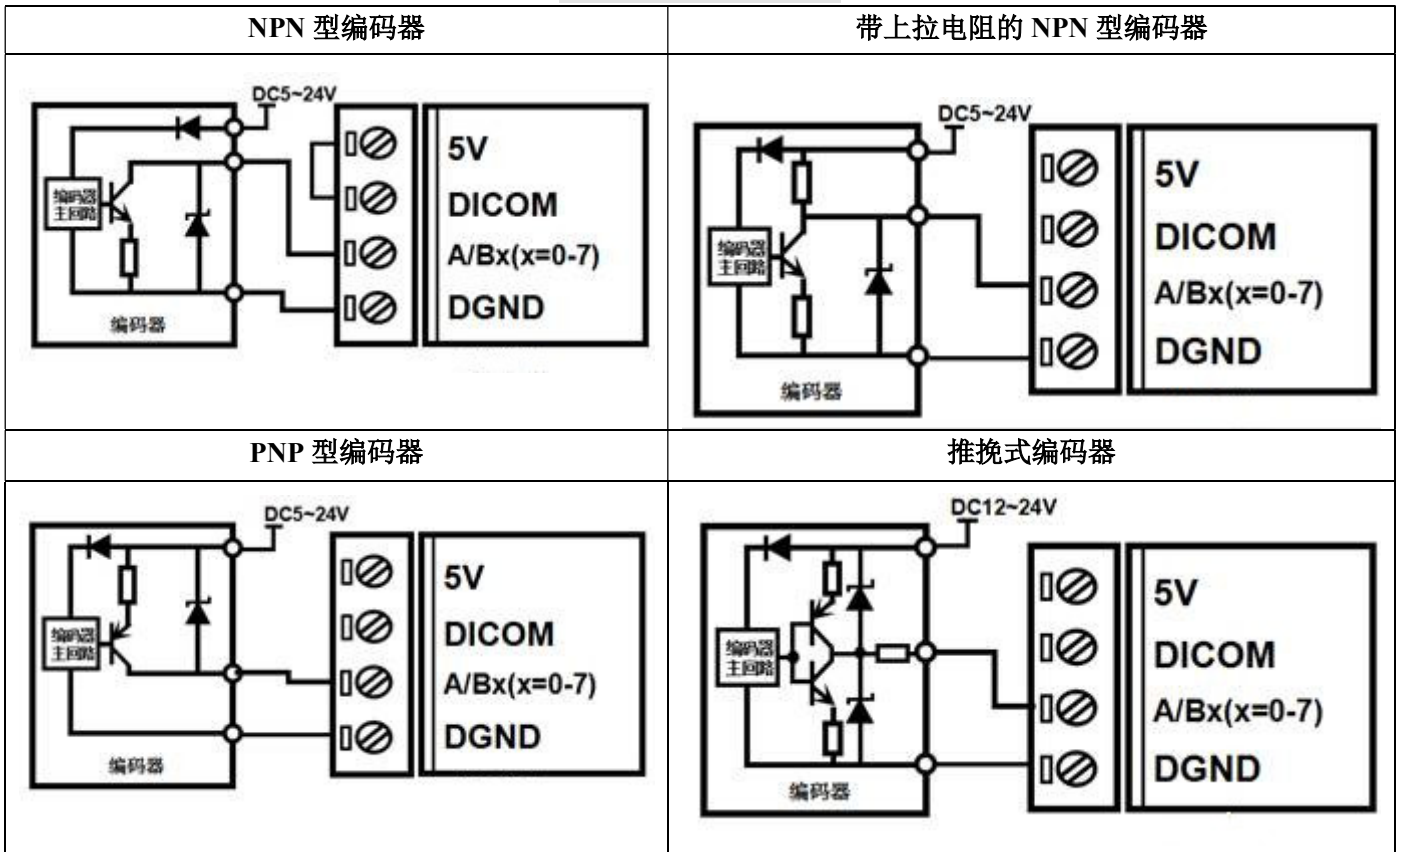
| NPN 型编码器 | 带上拉电阻的 NPN 型编码器 |
|---|---|
| DC5~24V 编码器主回路 编码器 5V DICOM A/Bx(x=0-7) DGND | DC5~24V 编码器主回路 编码器 5V DICOM A/Bx(x=0-7) DGND |
| PNP 型编码器 | 推挽式编码器 |
| DC5~24V 编码器主回路 编码器 5V DICOM A/Bx(x=0-7) DGND | DC12~24V 编码器主回路 编码器 5V DICOM A/Bx(x=0-7) DGND |